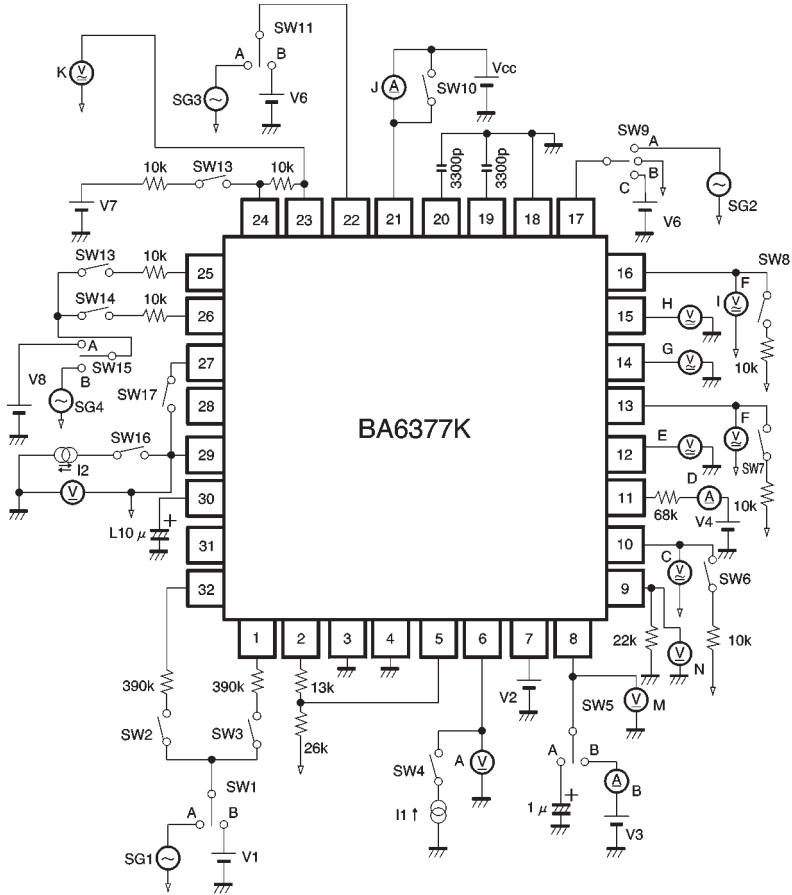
SW11
A
B
K
SG3
V6
J
SW10
Vcc
SW9
A
3300p
3300p
C
B
10k
SW13
10k
SG2
V6
V7
24
23
22
21
20
19
18
17
SW13
10k
25
16
SW8
F
SW14
10k
26
H
15
I
A
SW15
14
G
10k
V8
B
SG4
27
SW17
28
BA6377K
13
F
12
E
SW16
29
I2
SW7
V
D
30
11
68k
A
10k
L10 μ
V4
31
10
C
SW6
32
9
22k
N
10k
1
2
3
4
5
6
7
8
390k
390k
13k
V2
M
SW5
SW2
SW3
26k
A
B
SW4
A
B
SW1
A
B
1 μ
I1
SG1
V1
V3